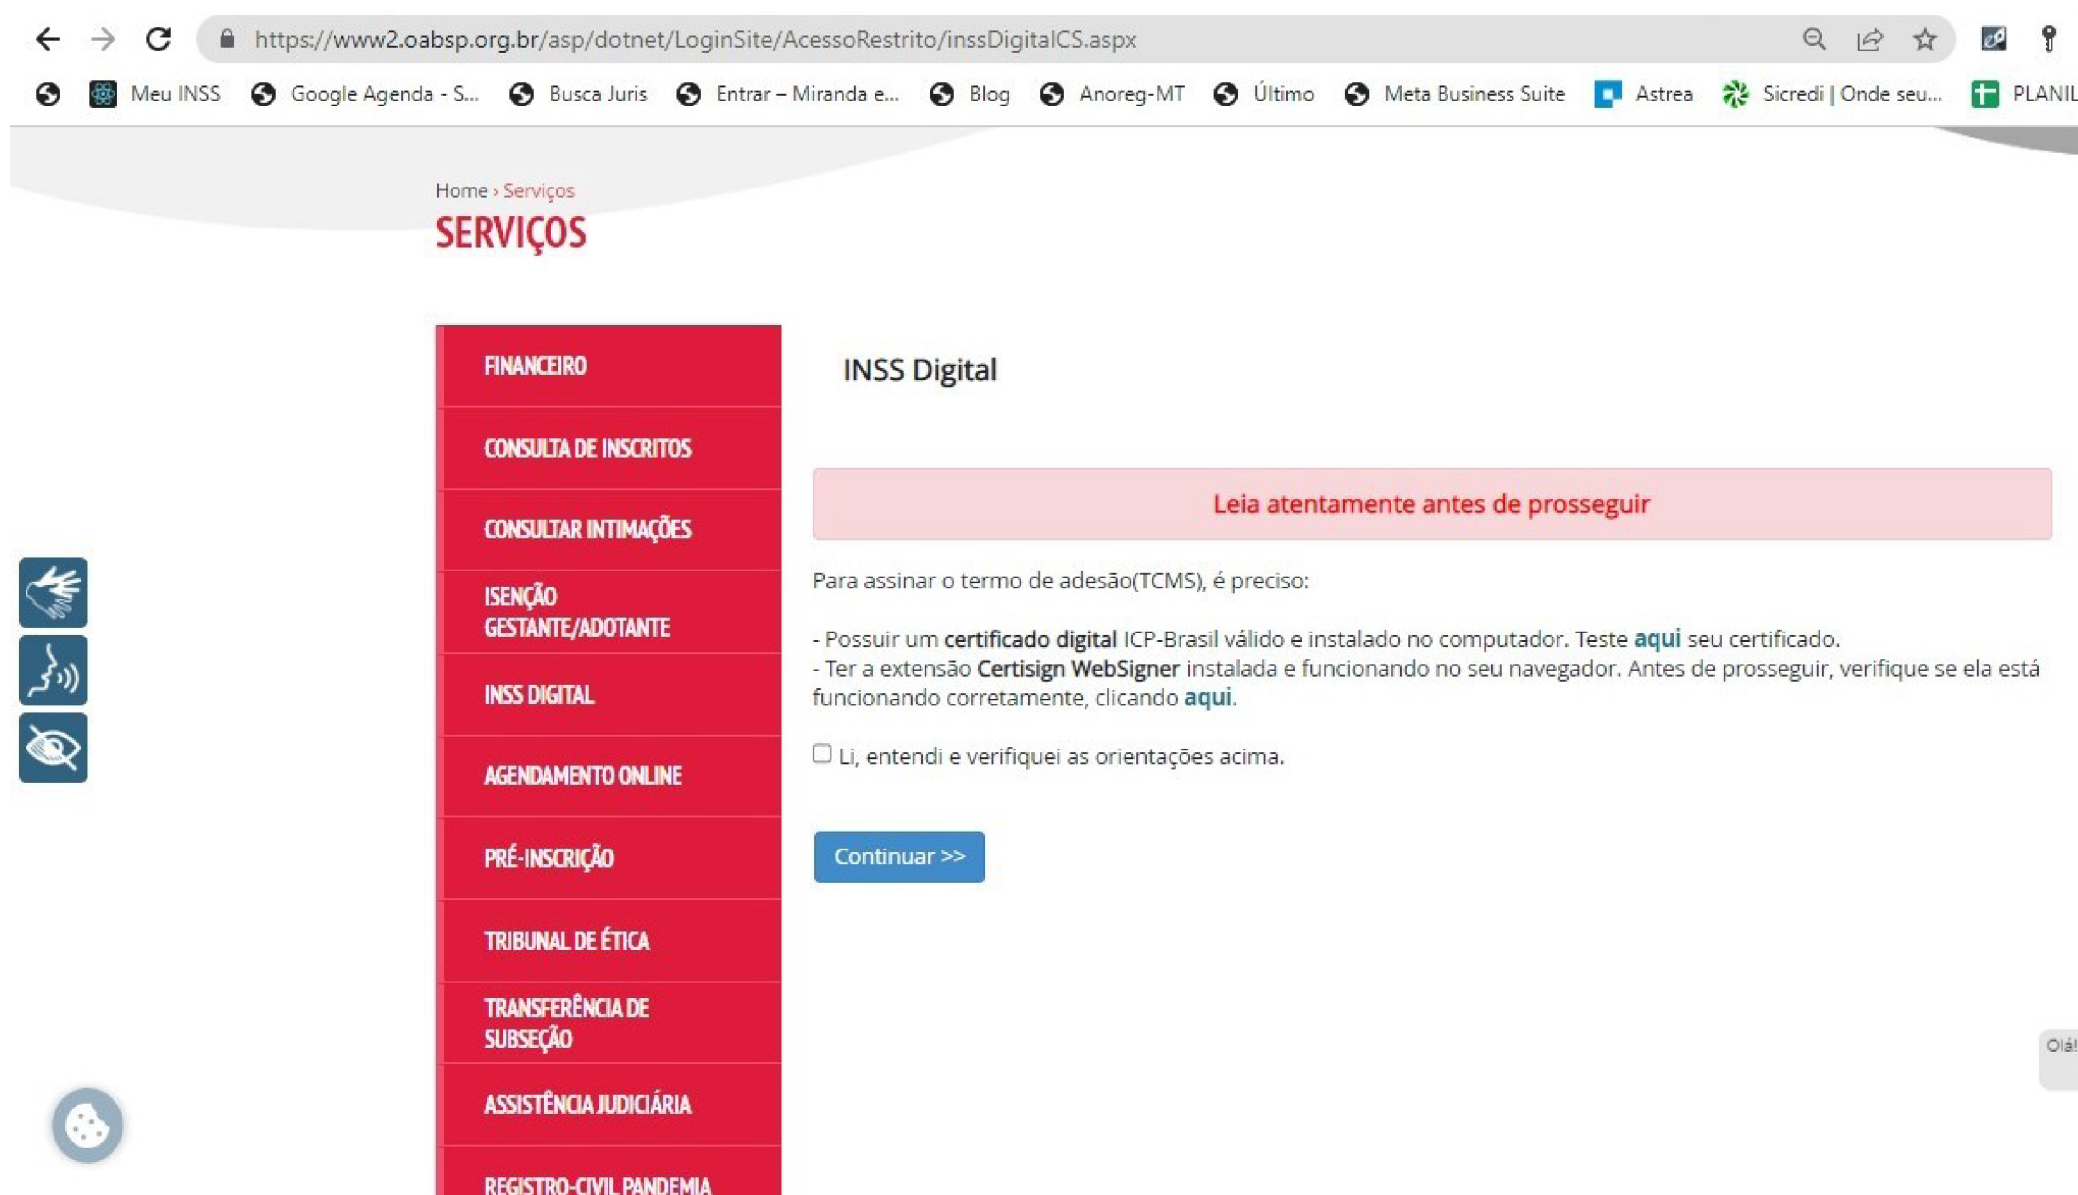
https://www2.oabsp.org.br/asp/dotnet/LoginSite/AcessoRestrito/inssDigitalCS.aspx

Meu INSS Google Agenda - S... Busca Juris Entrar – Miranda e... Blog Anoreg-MT Último Meta Business Suite Astrea Sicredi | Onde seu... PLANIL

Home › Serviços

SERVIÇOS

FINANCEIRO
CONSULTA DE INSCRITOS
CONSULTAR INTIMAÇÕES
ISENÇÃO GESTANTE/ADOTANTE
INSS DIGITAL
AGENDAMENTO ONLINE
PRÉ-INSCRIÇÃO
TRIBUNAL DE ÉTICA
TRANSFERÊNCIA DE SUBSEÇÃO
ASSISTÊNCIA JUDICIÁRIA
REGISTRO-CIVIL PANDEMIA

INSS Digital

Leia atentamente antes de prosseguir

Para assinar o termo de adesão(TCMS), é preciso:

- Possuir um certificado digital ICP-Brasil válido e instalado no computador. Teste aqui seu certificado.
- Ter a extensão Certisign WebSigner instalada e funcionando no seu navegador. Antes de prosseguir, verifique se ela está funcionando corretamente, clicando aqui.

Li, entendi e verifiquei as orientações acima.

Continuar >>

Olá!